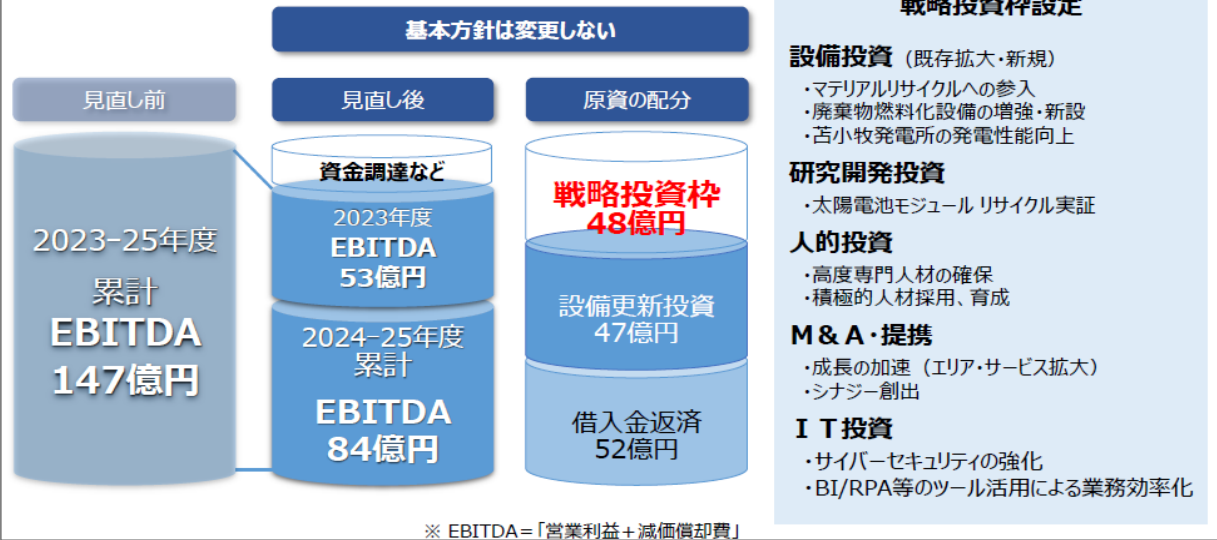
基本方針は変更しない

見直し前

見直し後

原資の配分

2023-25年度
累計
EBITDA
147億円

資金調達など

2023年度
EBITDA
53億円

2024-25年度
累計
EBITDA
84億円

戦略投資枠
48億円

設備更新投資
47億円

借入金返済
52億円

戦略投資枠設定

設備投資（既存拡大・新規）
・マテリアルリサイクルへの参入
・廃棄物燃料化設備の増強・新設
・苫小牧発電所の発電性能向上

研究開発投資
・太陽電池モジュール リサイクル実証

人的投資
・高度専門人材の確保
・積極的人材採用、育成

M＆A・提携
・成長の加速（エリア・サービス拡大）
・シナジー創出

ＩＴ投資
・サイバーセキュリティの強化
・BI/RPA等のツール活用による業務効率化

※ EBITDA＝「営業利益＋減価償却費」